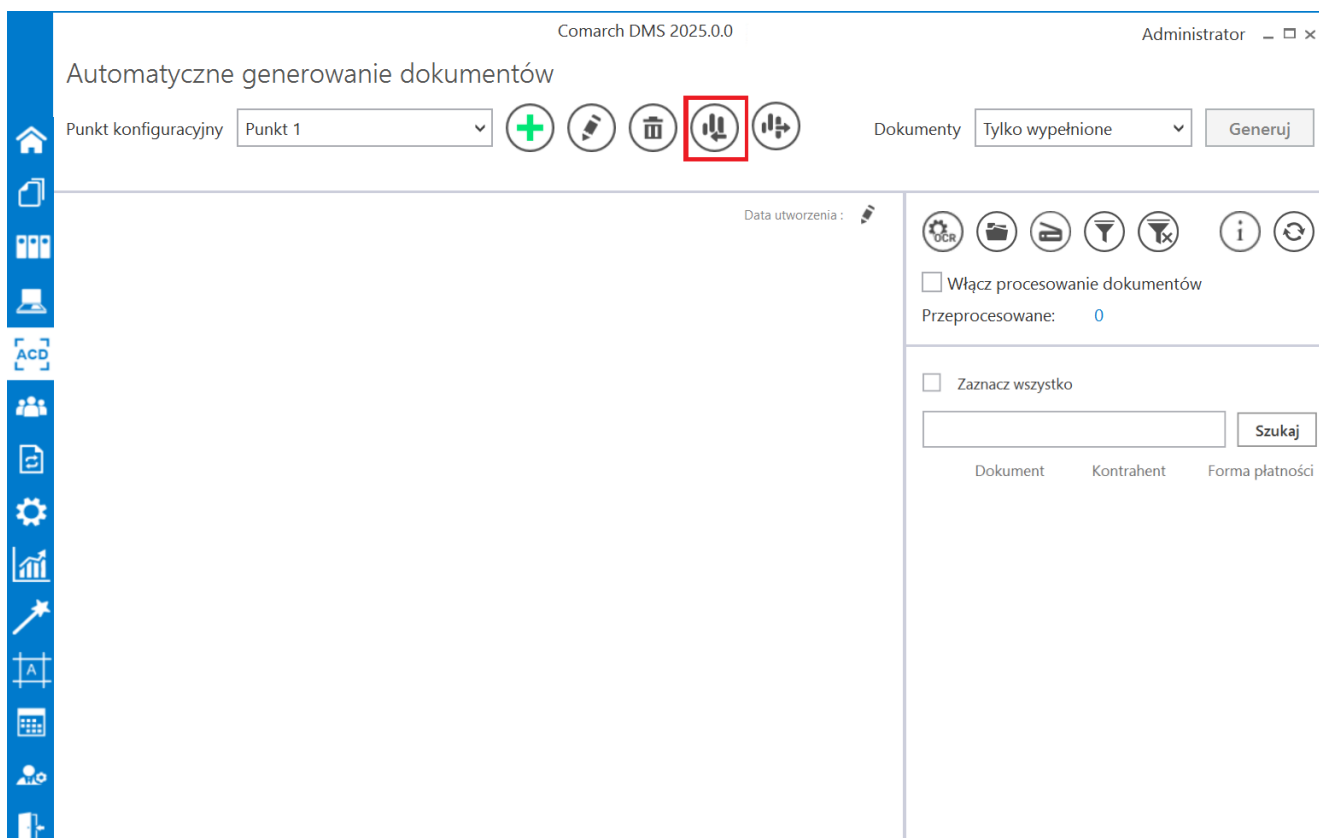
Comarch DMS 2025.0.0

Administrator

Automatyczne generowanie dokumentów

Punkt konfiguracyjny Punkt 1

Dokumenty Tylko wypełnione

Generuj

ACD

Data utworzenia :

OCR

Włącz procesowanie dokumentów

Przeprocesowane: 0

Zaznacz wszystko

Szukaj

Dokument Kontrahent Forma płatności